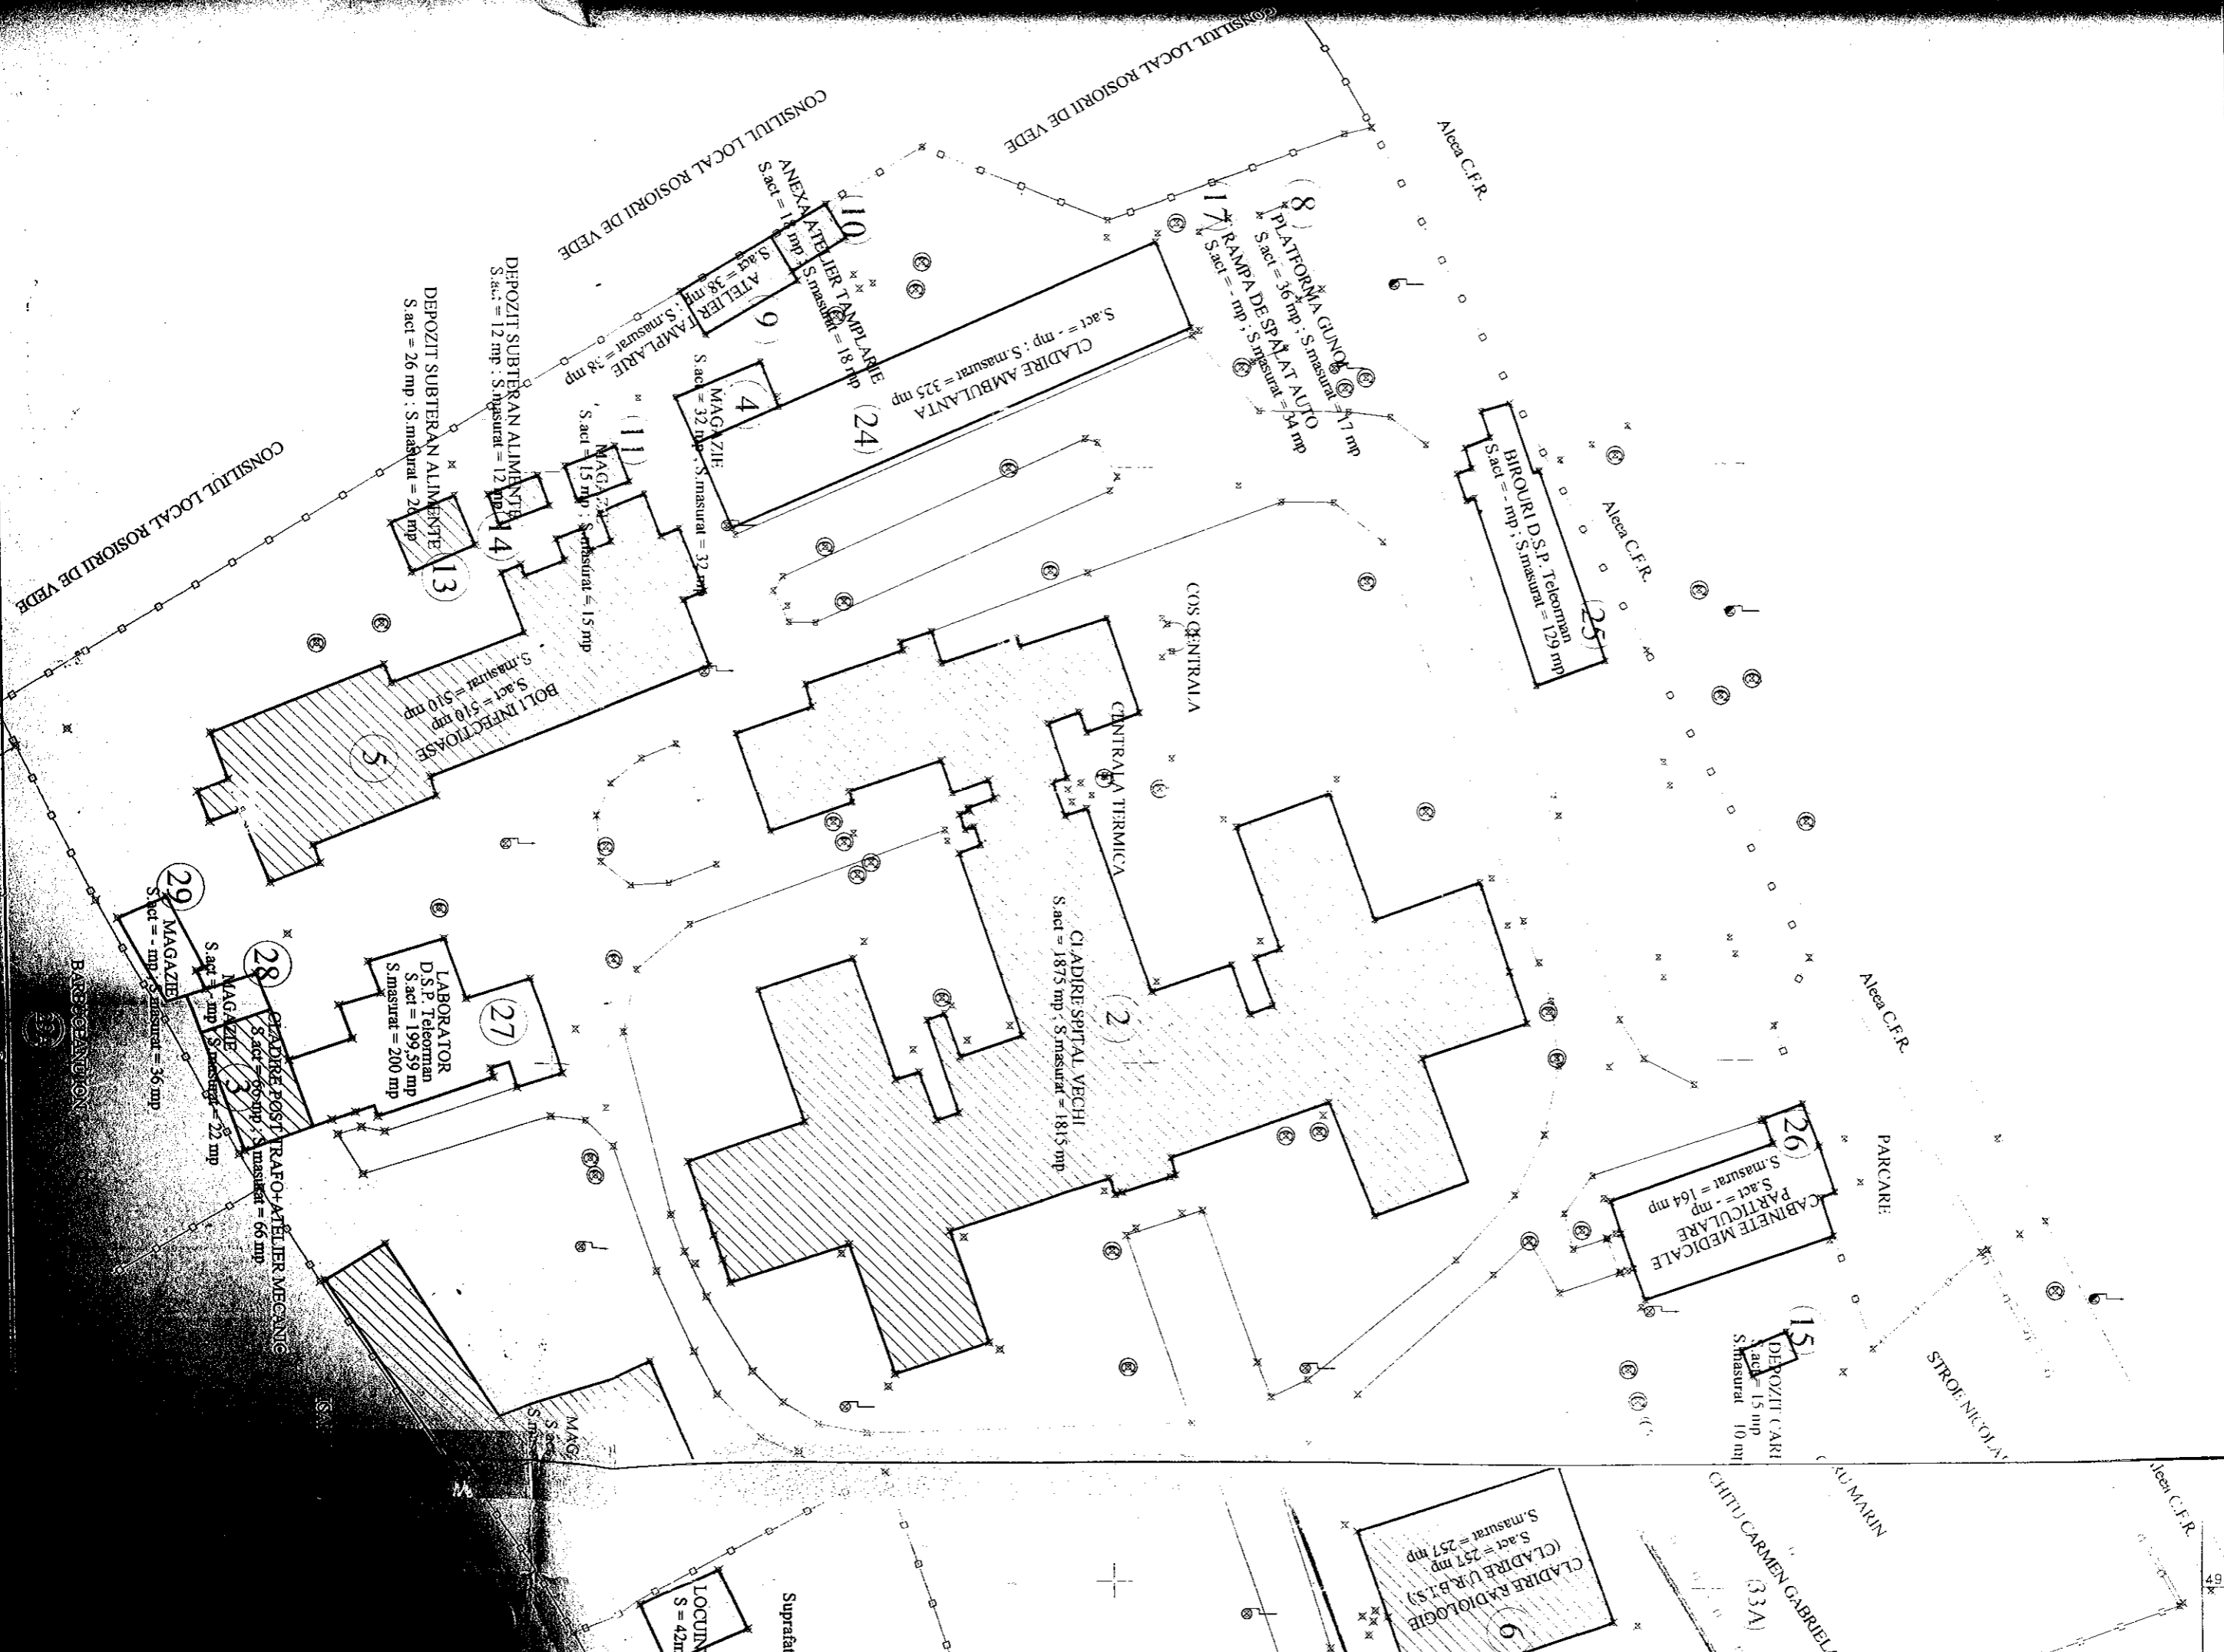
CONSILIUL LOCAL ROSIORII DE VEDE

CONSILIUL LOCAL ROSIORII DE VEDE

CONSILIUL LOCAL ROSIORII DE VEDE

Aleea C.F.R.

(8) PLATFORMA GUNOI S.act = 36 mp ; S.masurat = 17 mp

(17) RAMPA DE SPALAT AUTO S.act = - mp ; S.masurat = 34 mp

CLADIRE AMBULANTA S.act = - mp ; S.masurat = 325 mp

(24)

(10) ANEXA ATELIER TAMPLARIE S.act = 18 mp ; S.masurat = 18 mp

(9) ATELIER TAMPLARIE S.act = 38 mp ; S.masurat = 38 mp

(4) MAGAZIE S.act = 32 mp ; S.masurat = 32 mp

(11) MAGAZIE S.act = 15 mp ; S.masurat = 15 mp

DEPOZIT SUBTERAN ALIMENTE S.act = 12 mp ; S.masurat = 12 mp

(14)

DEPOZIT SUBTERAN ALIMENTE S.act = 26 mp ; S.masurat = 26 mp

(13)

BOLI INFECTIOASE S.act = 510 mp S.masurat = 510 mp

(5)

BIROURI D.S.P. Teleorman S.act = - mp ; S.masurat = 129 mp

(25)

Aleea C.F.R.

COS CENTRALA

CENTRALA TERMICA

CLADIRE SPITAL VECHI S.act = 1875 mp ; S.masurat = 1815 mp

(2)

Aleea C.F.R.

(29) MAGAZIE S.act = - mp ; S.masurat = 36 mp

(28) MAGAZIE S.act = - mp ; S.masurat = 22 mp

(3) CLADIRE POST TRAFO+ATELIER MECANIC S.act = 66 mp ; S.masurat = 66 mp

LABORATOR D.S.P. Teleorman S.act = 199,59 mp S.masurat = 200 mp

(27)

BARBULESCU ION

(26) CABINETE MEDICALE PARTICULARE S.act = - mp S.masurat = 164 mp

PARCARE

(15) DEPOZIT CARI S.act = 15 mp S.masurat 10 mp

STROE NICOLAE

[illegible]RU MARIN

CHITU CARMEN GABRIELA

(33A)

Aleea C.F.R.

CLADIRE RADIOLOGIE (CLADIRE U.R.B.T.S.) S.act = 257 mp S.masurat = 257 mp

(6)

MAG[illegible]

LOCUIN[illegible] S = 42m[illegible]

Suprafat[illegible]

49